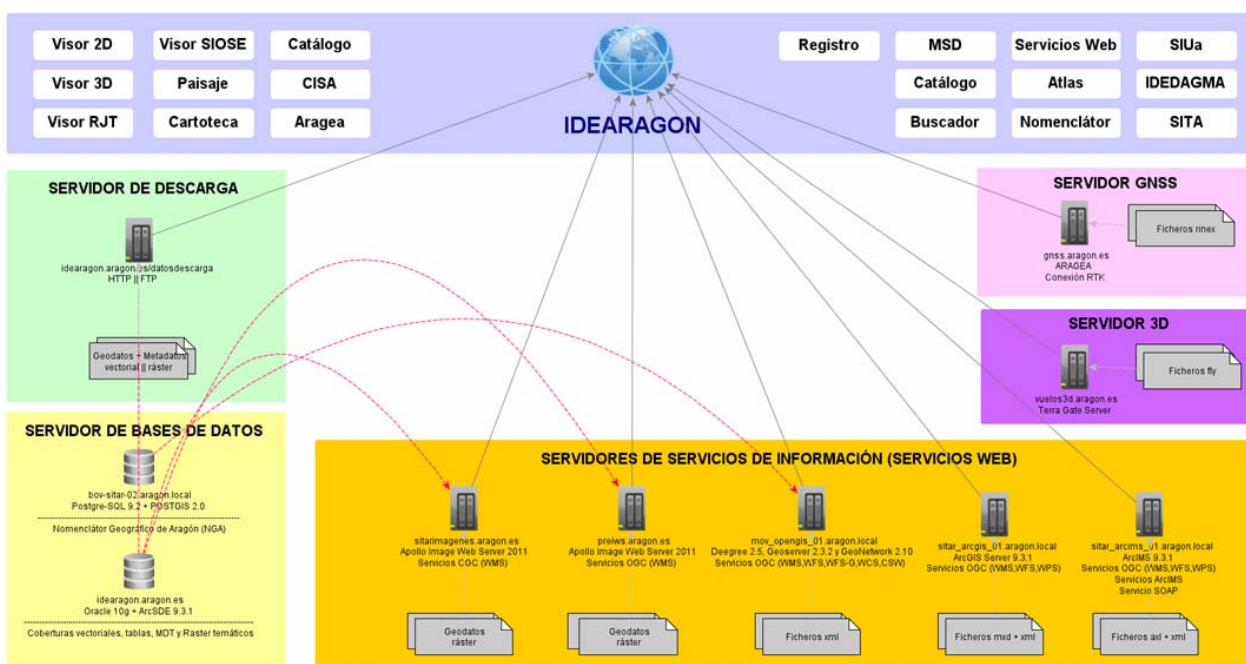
Visor 2D
Visor SIOSE
Catálogo
Visor 3D
Paisaje
CISA
Visor RJT
Cartoteca
Aragea

IDEARAGON

Registro
MSD
Servicios Web
SIUa
Catálogo
Atlas
IDEDAGMA
Buscador
Nomenclátor
SITA

SERVIDOR DE DESCARGA

idearagon.aragon.es/datosdescarga
HTTP || FTP

Geodatos + Metadatos
vectorial || ráster

SERVIDOR GNSS

gnss.aragon.es
ARAGEA
Conexión RTK

Ficheros rinex

SERVIDOR 3D

vuelos3d.aragon.es
Terra Gate Server

Ficheros fly

SERVIDOR DE BASES DE DATOS

bov-sitar-02.aragon.local
Postgre-SQL 9.2 + POSTGIS 2.0

Nomenclátor Geográfico de Aragón (NGA)

idearagon.aragon.es
Oracle 10g + ArcSDE 9.3.1

Coberturas vectoriales, tablas, MDT y Raster temáticos

SERVIDORES DE SERVICIOS DE INFORMACIÓN (SERVICIOS WEB)

sitarimagenes.aragon.es
Apollo Image Web Server 2011
Servicios OGC (WMS)

Geodatos
ráster

preiws.aragon.es
Apollo Image Web Server 2011
Servicios OGC (WMS)

Geodatos
ráster

mov_opengis_01.aragon.local
Deegree 2.5, Geoserver 2.3.2 y GeoNetwork 2.10
Servicios OGC (WMS,WFS,WFS-G,WCS,CSW)

Ficheros xml

sitar_arcgis_01.aragon.local
ArcGIS Server 9.3.1
Servicios OGC (WMS,WFS,WPS)

Ficheros mxd + xml

sitar_arcims_01.aragon.local
ArcIMS 9.3.1
Servicios OGC (WMS,WFS,WPS)
Servicios ArcIMS
Servicio SOAP

Ficheros axl + xml